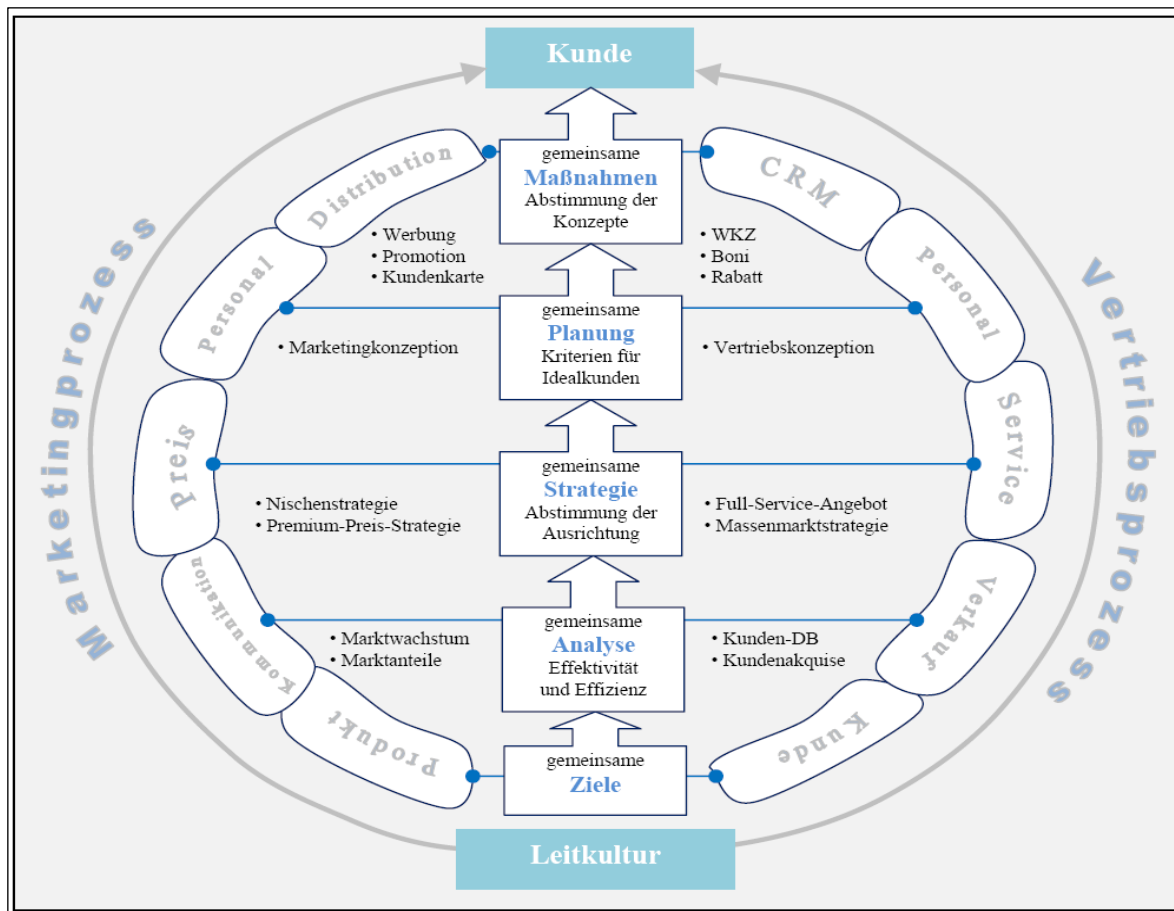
Kunde

Marketingprozess

Vertriebsprozess

Distribution

Personal

Preis

Kommunikation

Produkt

CRM

Personal

Service

Verkauf

Kunde

gemeinsame
Maßnahmen
Abstimmung der Konzepte

• Werbung
• Promotion
• Kundenkarte

• WKZ
• Boni
• Rabatt

gemeinsame
Planung
Kriterien für Idealkunden

• Marketingkonzeption

• Vertriebskonzeption

gemeinsame
Strategie
Abstimmung der Ausrichtung

• Nischenstrategie
• Premium-Preis-Strategie

• Full-Service-Angebot
• Massenmarktstrategie

gemeinsame
Analyse
Effektivität und Effizienz

• Marktwachstum
• Marktanteile

• Kunden-DB
• Kundenakquise

gemeinsame
Ziele

Leitkultur